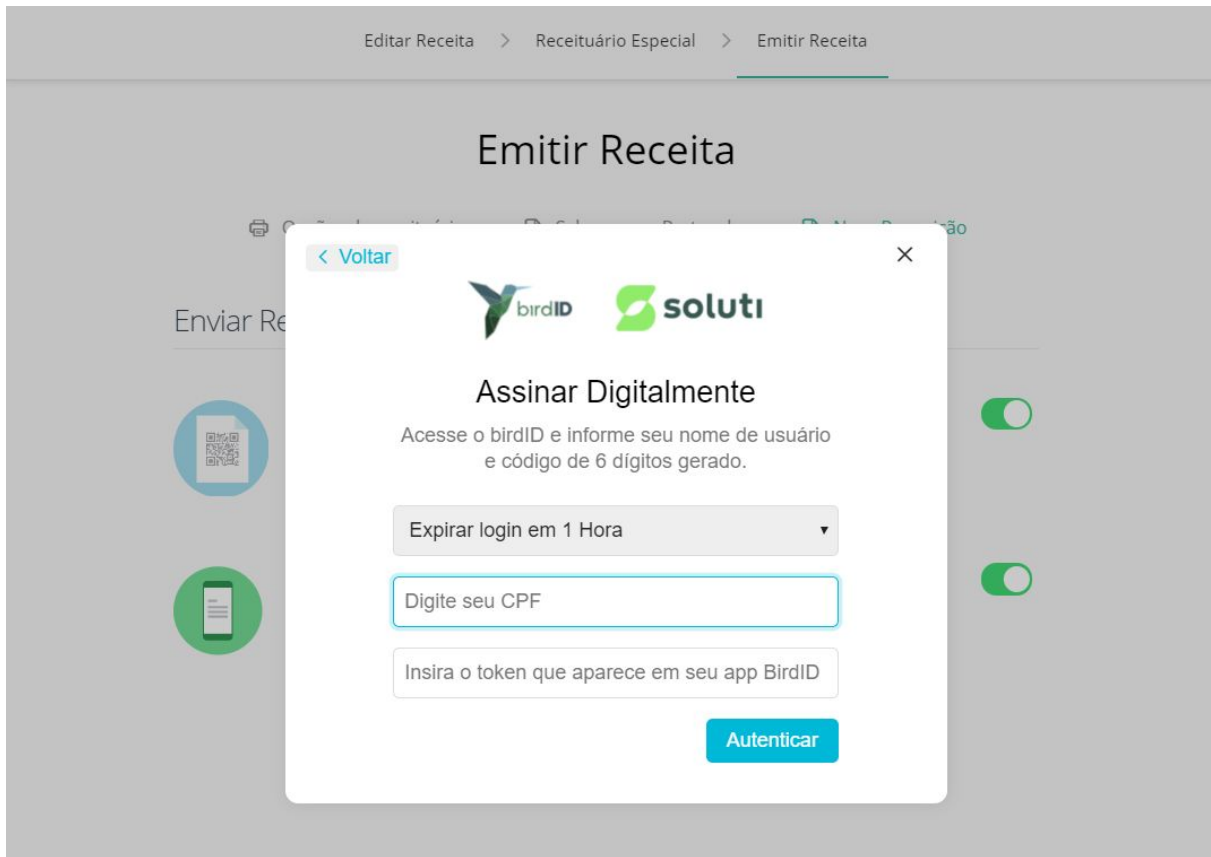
Editar Receita > Receituário Especial > Emitir Receita

Emitir Receita

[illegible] ão

Enviar Re

< Voltar

×

birdID

soluti

Assinar Digitalmente

Acesse o birdID e informe seu nome de usuário e código de 6 dígitos gerado.

Expirar login em 1 Hora ▾

Digite seu CPF

Insira o token que aparece em seu app BirdID

Autenticar